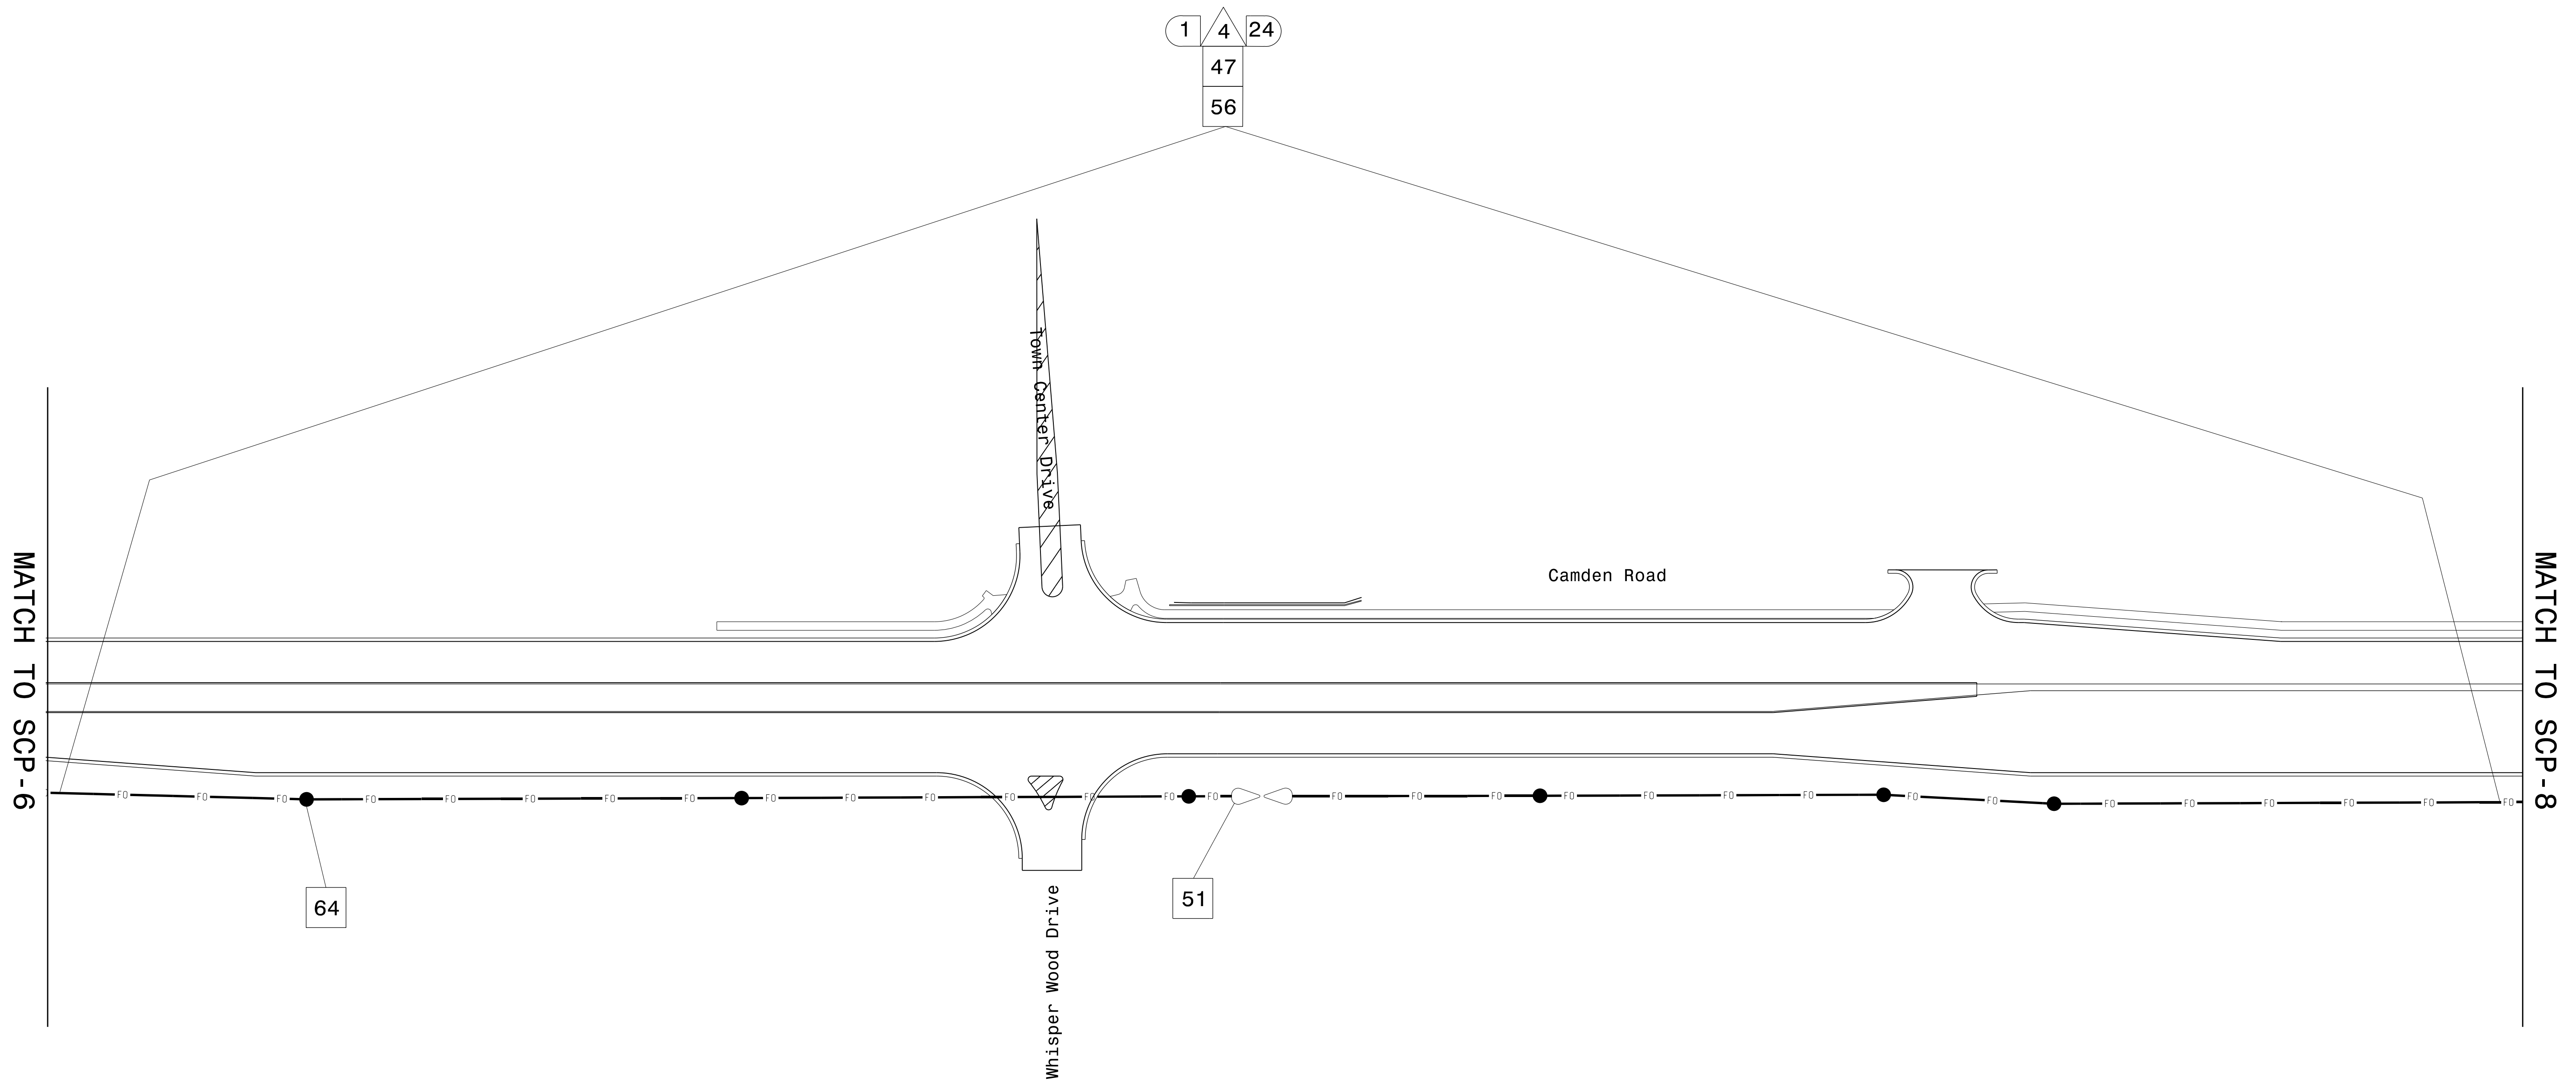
1
4
24
47
56

Town Center Drive

Camden Road

MATCH TO SCP-6

MATCH TO SCP-8

FO FO FO FO FO FO FO FO FO FO FO FO FO FO FO FO FO FO FO FO FO FO FO FO FO FO FO FO FO FO FO FO

64

51

Whisper Wood Drive